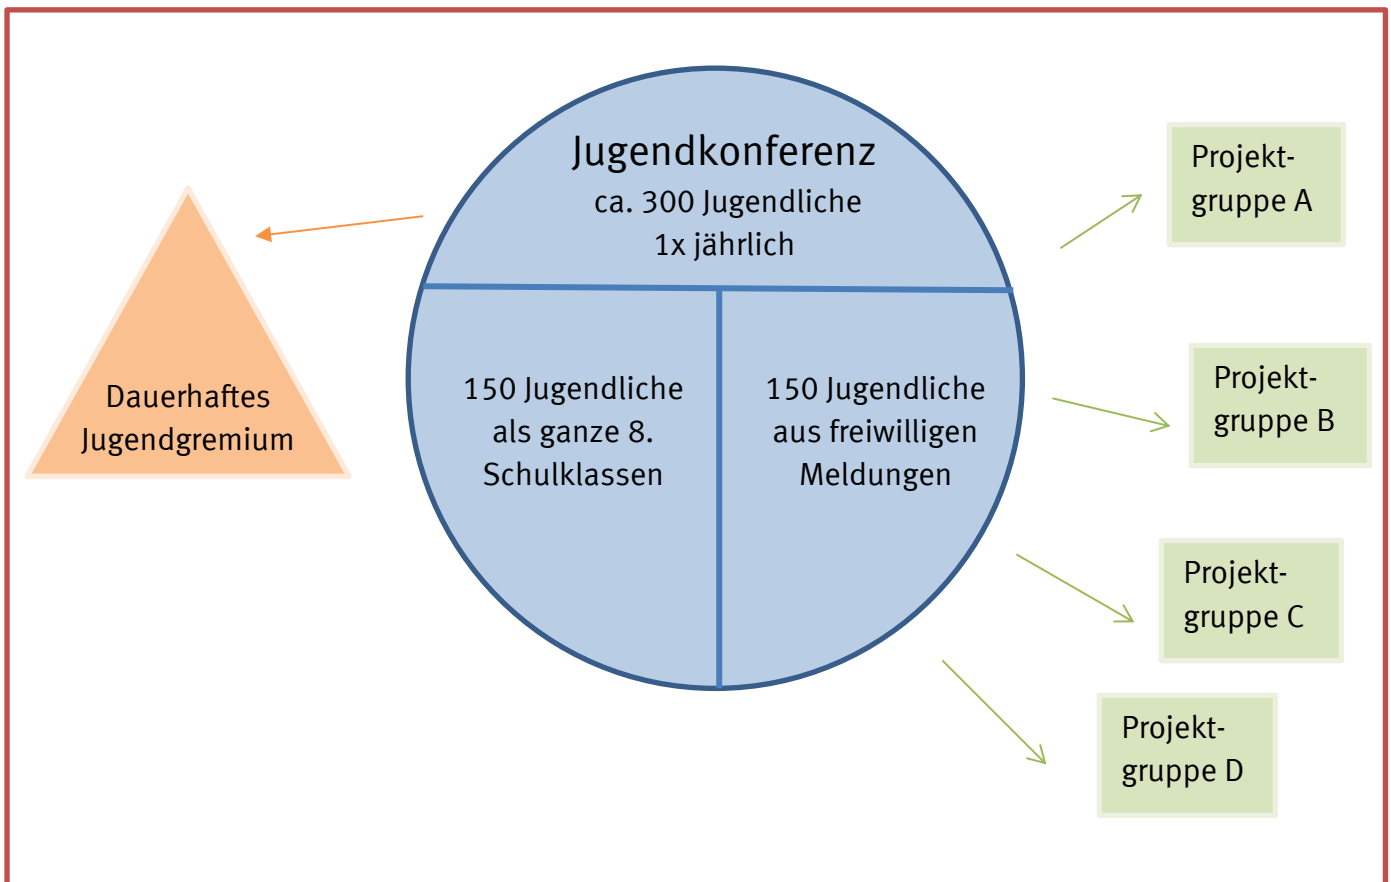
Jugendkonferenz
ca. 300 Jugendliche
1x jährlich

Dauerhaftes Jugendgremium

150 Jugendliche als ganze 8. Schulklassen

150 Jugendliche aus freiwilligen Meldungen

Projektgruppe A

Projektgruppe B

Projektgruppe C

Projektgruppe D